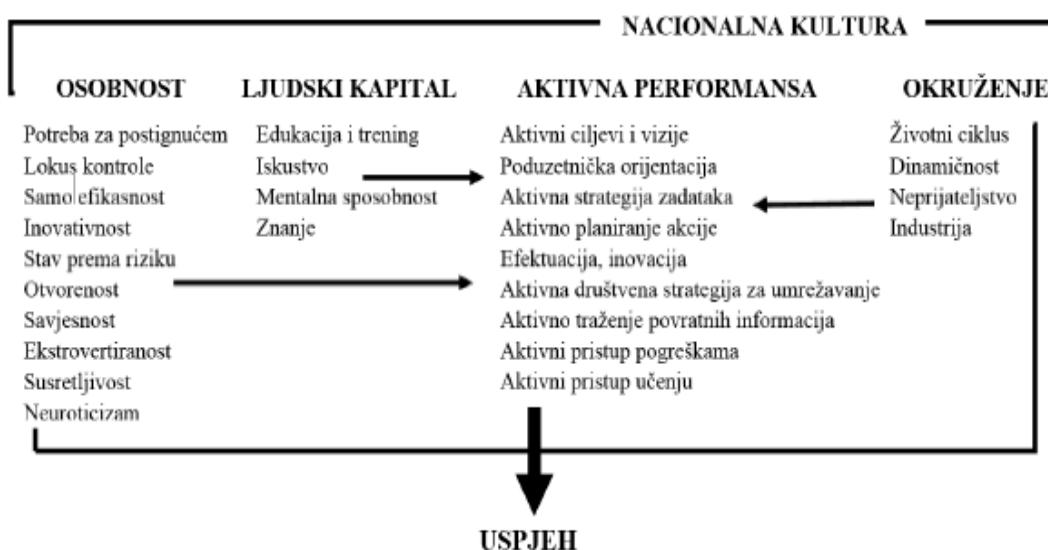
NACIONALNA KULTURA

OSOBNOST

Potreba za postignućem
Lokus kontrole
Samo efikasnost
Inovativnost
Stav prema riziku
Otvorenost
Savjesnost
Ekstrovertiranost
Susretljivost
Neuroticizam

LJUDSKI KAPITAL

Edukacija i trening
Iskustvo
Mentalna sposobnost
Znanje

AKTIVNA PERFORMANSA

Aktivni ciljevi i vizije
Poduzetnička orijentacija
Aktivna strategija zadataka
Aktivno planiranje akcije
Efektuacija, inovacija
Aktivna društvena strategija za umrežavanje
Aktivno traženje povratnih informacija
Aktivni pristup pogreškama
Aktivni pristup učenju

OKRUŽENJE

Životni ciklus
Dinamičnost
Neprijateljstvo
Industrija

USPJEH